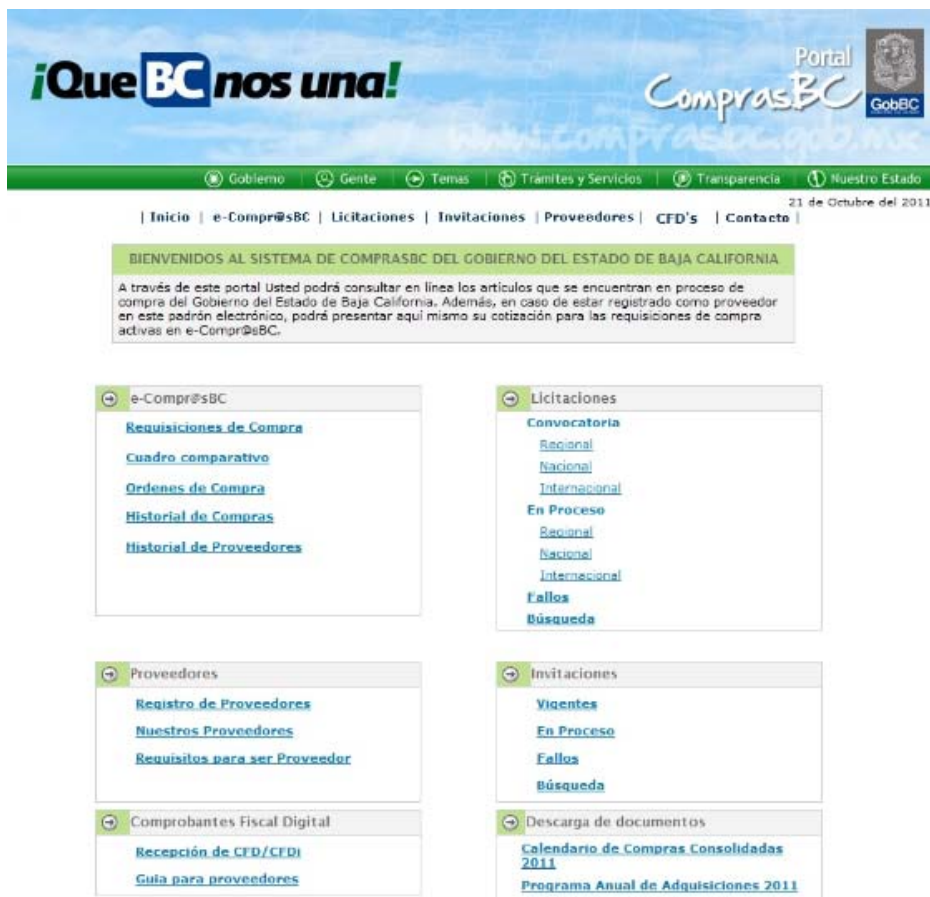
¡Que BC nos una!

Portal ComprasBC GobBC

www.comprasbc.gob.mx

Gobierno | Gente | Temas | Trámites y Servicios | Transparencia | Nuestro Estado

21 de Octubre del 2011

| Inicio | e-Compr@sBC | Licitaciones | Invitaciones | Proveedores | CFD's | Contacto |

BIENVENIDOS AL SISTEMA DE COMPRASBC DEL GOBIERNO DEL ESTADO DE BAJA CALIFORNIA

A través de este portal Usted podrá consultar en línea los artículos que se encuentran en proceso de compra del Gobierno del Estado de Baja California. Además, en caso de estar registrado como proveedor en este padrón electrónico, podrá presentar aquí mismo su cotización para las requisiciones de compra activas en e-Compr@sBC.

e-Compr@sBC

Requisiciones de Compra

Cuadro comparativo

Ordenes de Compra

Historial de Compras

Historial de Proveedores

Licitaciones

Convocatoria

Regional

Nacional

Internacional

En Proceso

Regional

Nacional

Internacional

Fallos

Búsqueda

Proveedores

Registro de Proveedores

Nuestros Proveedores

Requisitos para ser Proveedor

Invitaciones

Vigentes

En Proceso

Fallos

Búsqueda

Comprobantes Fiscal Digital

Recepción de CFD/CFDI

Guia para proveedores

Descarga de documentos

Calendario de Compras Consolidadas 2011

Programa Anual de Adquisiciones 2011